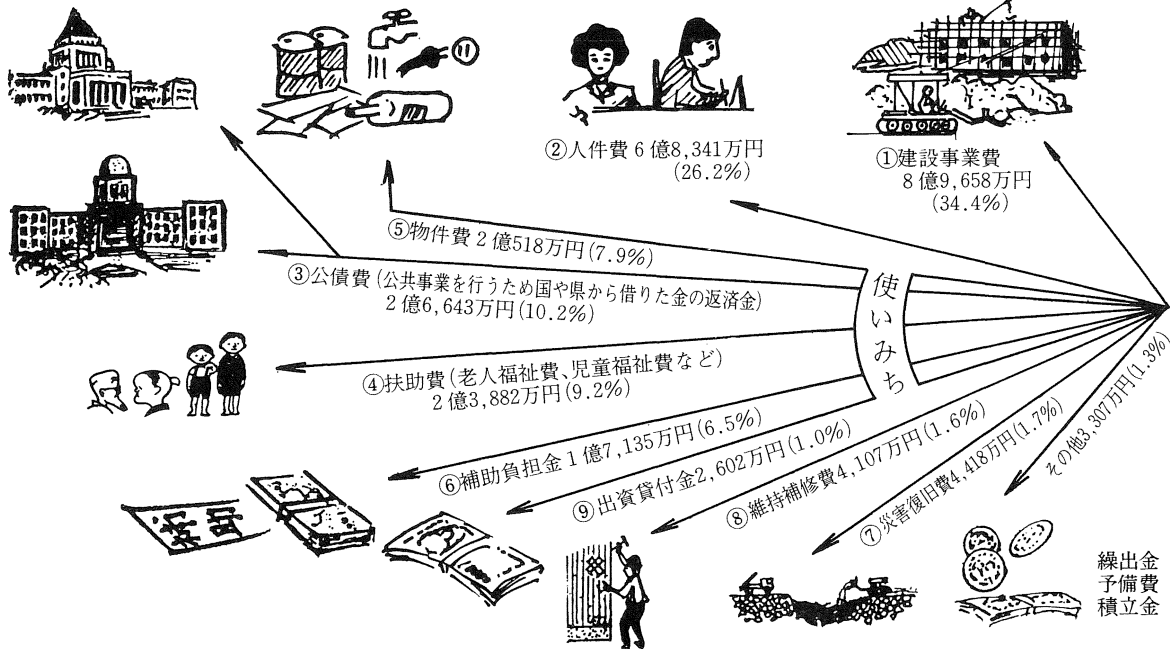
②人件費 6 億8,341万円 (26.2%)

①建設事業費 8 億9,658万円 (34.4%)

⑤物件費 2 億518万円 (7.9%)

③公債費 (公共事業を行うため国や県から借りた金の返済金) 2 億6,643万円 (10.2%)

使いみち

④扶助費 (老人福祉費、児童福祉費など) 2 億3,882万円 (9.2%)

⑥補助負担金 1 億7,135万円 (6.5%)

⑨出資貸付金2,602万円 (1.0%)

⑧維持補修費4,107万円 (1.6%)

⑦災害復旧費4,418万円 (1.7%)

その他3,307万円 (1.3%)

繰出金
予備費
積立金